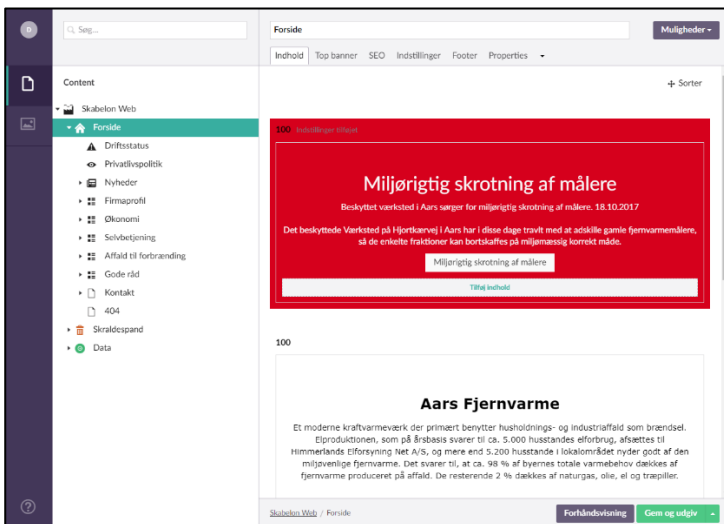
Søg...

Forside

Muligheder ▾

Indhold Top banner SEO Indstillinger Footer Properties ▾

Content

+ Sorter

Skabelon Web
Forside
Driftsstatus
Privatlivspolitik
Nyheder
Firmaprofil
Økonomi
Selvbetjening
Affald til forbrænding
Gode råd
Kontakt
404
Skraldespand
Data

100 Indstillinger Tilføjet

Miljørigtig skrotning af målere

Beskyttet værksted i Aars sørger for miljørigtig skrotning af målere. 18.10.2017

Det beskyttede Værksted på Hjortkærvej i Aars har i disse dage travlt med at adskille gamle fjernvarmemålere, så de enkelte fraktioner kan bortskaffes på miljømæssig korrekt måde.

Miljørigtig skrotning af målere

Tilføj indhold

100

Aars Fjernvarme

Et moderne kraftvarmeværk der primært benytter husholdnings- og industriaffald som brændsel. Elproduktionen, som på årsbasis svarer til ca. 5.000 husstandes elforbrug, afsættes til Himmerlands Elforsyning Net A/S, og mere end 5.200 husstande i lokalområdet nyder godt af den miljøvenlige fjernvarme. Det svarer til, at ca. 98 % af byernes totale varmebehov dækkes af fjernvarme produceret på affald. De resterende 2 % dækkes af naturgas, olie, el og træpiller.

Skabelon Web / Forside

Forhåndsvisning

Gem og udgiv